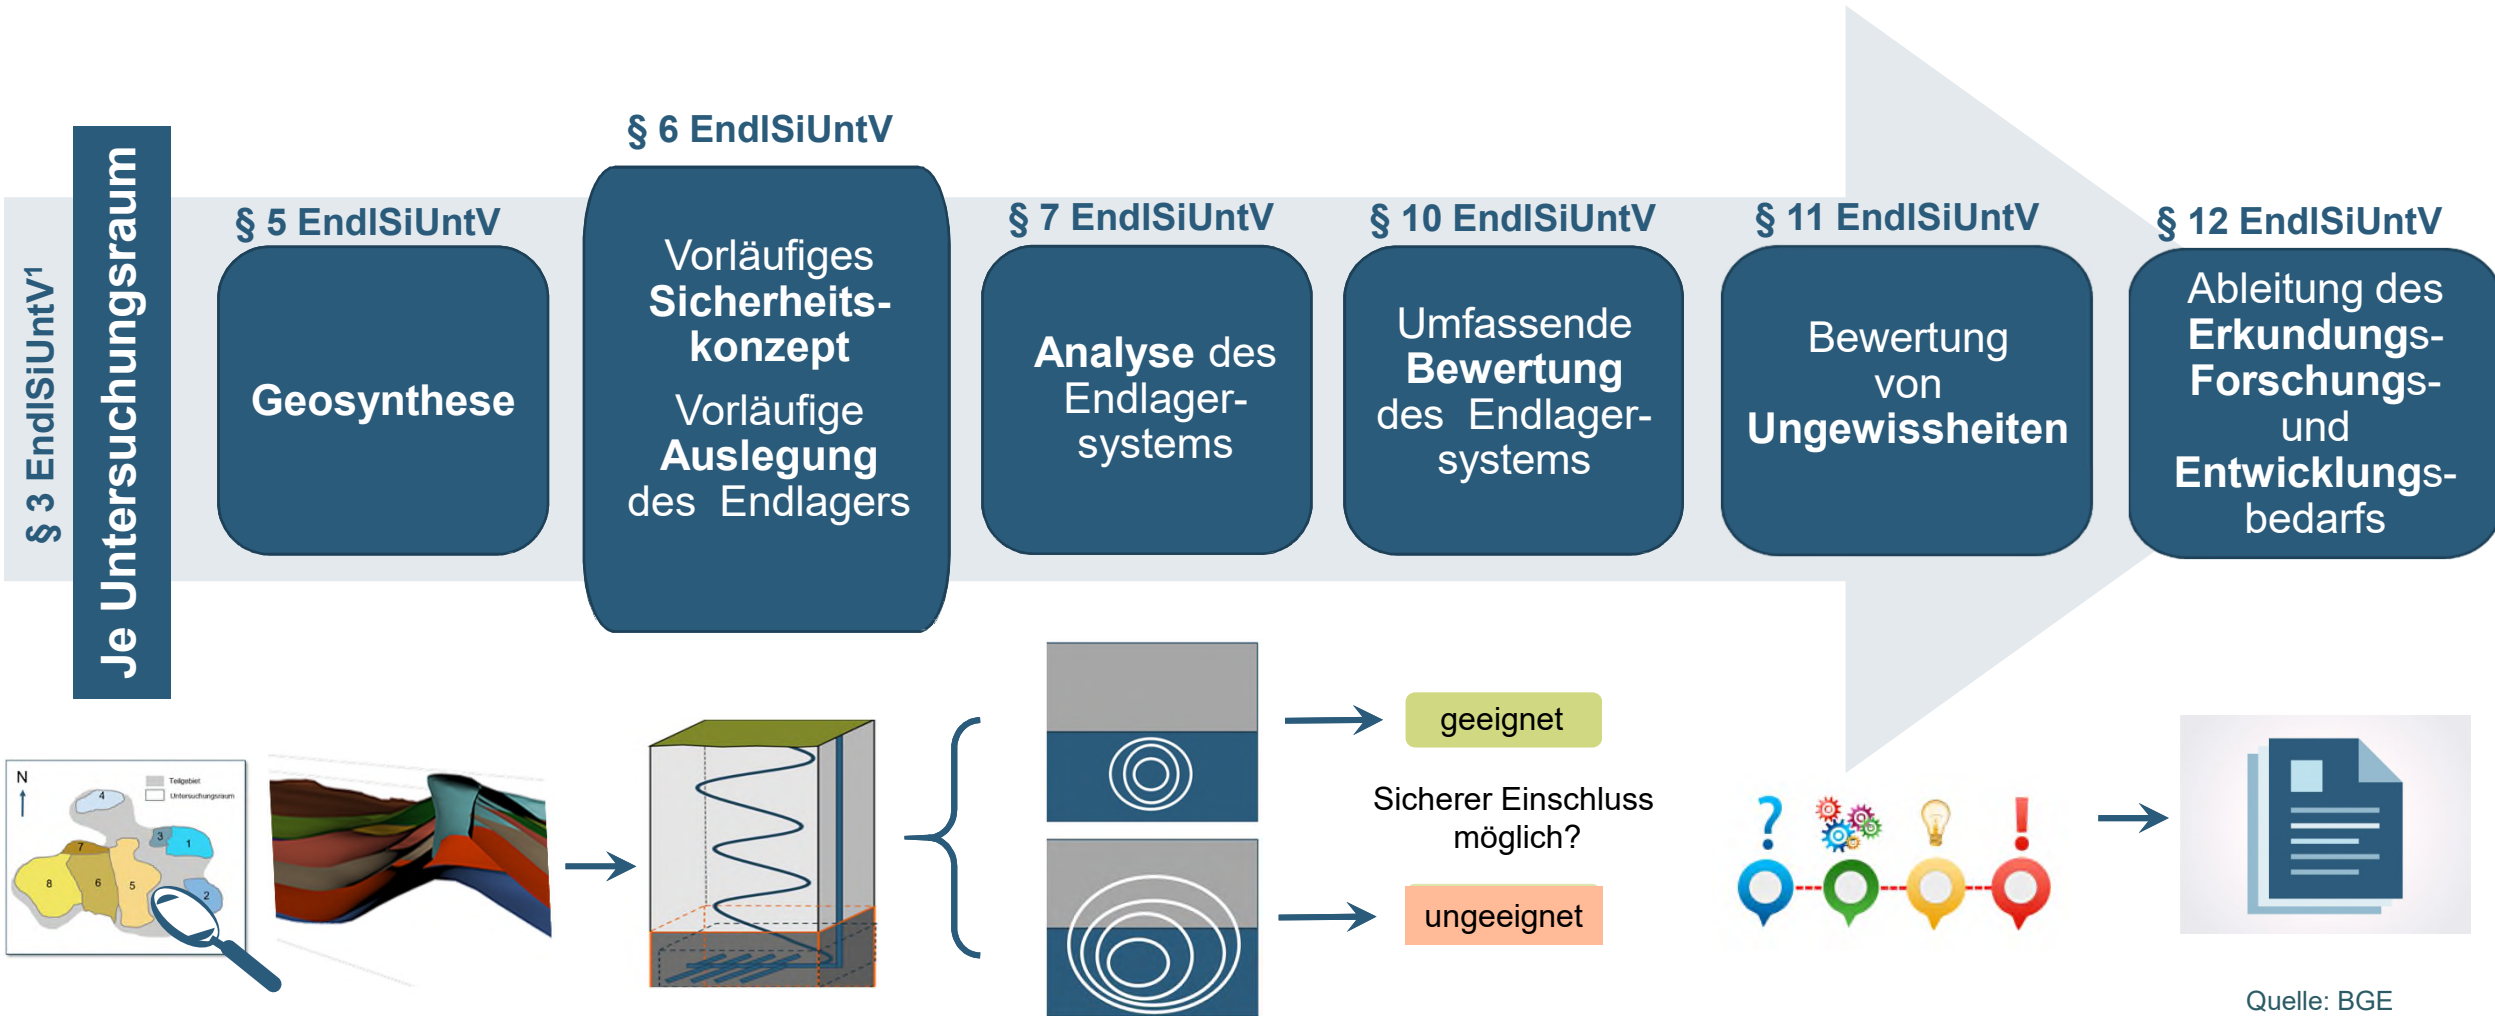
§ 3 EndlSiUntV¹

Je Untersuchungsraum

§ 5 EndlSiUntV

Geosynthese

§ 6 EndlSiUntV

Vorläufiges Sicherheitskonzept

Vorläufige Auslegung des Endlagers

§ 7 EndlSiUntV

Analyse des Endlagersystems

§ 10 EndlSiUntV

Umfassende Bewertung des Endlagersystems

§ 11 EndlSiUntV

Bewertung von Ungewissheiten

§ 12 EndlSiUntV

Ableitung des Erkundungs- Forschungs- und Entwicklungsbedarfs

N

Teilgebiet
Untersuchungsraum

4 3 1 7 8 6 5 2

geeignet

Sicherer Einschluss möglich?

ungeeignet

?

!

Quelle: BGE